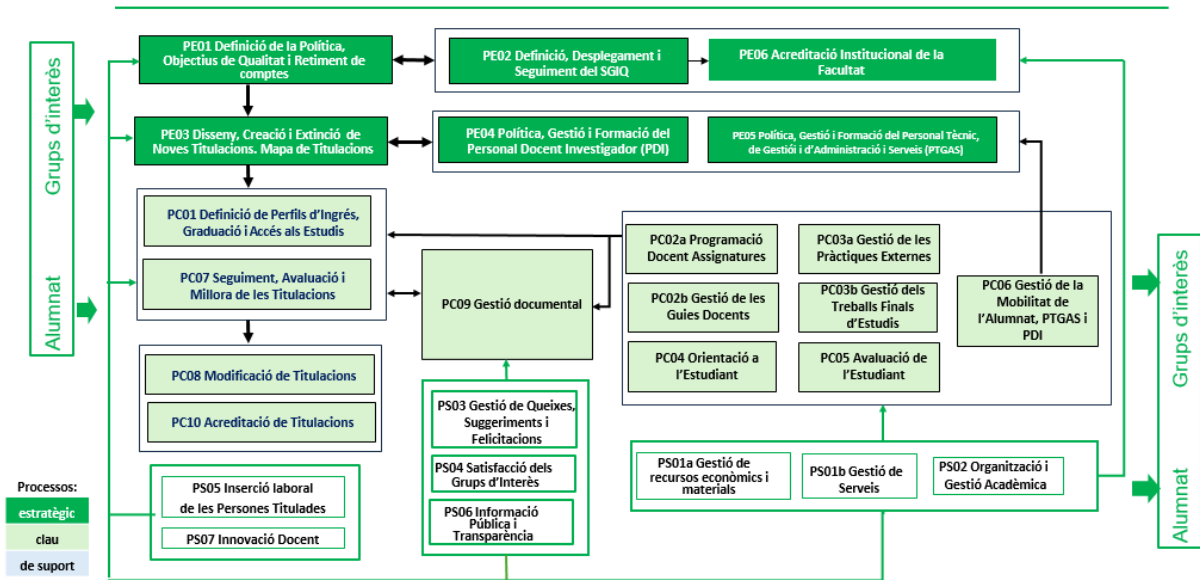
Grups d'interès

Alumnat

PE01 Definició de la Política, Objectius de Qualitat i Retiment de comptes

PE02 Definició, Desplegament i Seguiment del SGIQ

PE06 Acreditació Institucional de la Facultat

PE03 Disseny, Creació i Extinció de Noves Titulacions. Mapa de Titulacions

PE04 Política, Gestió i Formació del Personal Docent Investigador (PDI)

PE05 Política, Gestió i Formació del Personal Tècnic, de Gestió i d'Administració i Serveis (PTGAS)

PC01 Definició de Perfils d'Ingrés, Graduació i Accés als Estudis

PC07 Seguiment, Avaluació i Millora de les Titulacions

PC09 Gestió documental

PC02a Programació Docent Assignatures

PC03a Gestió de les Pràctiques Externes

PC02b Gestió de les Guies Docents

PC03b Gestió dels Treballs Finals d'Estudis

PC06 Gestió de la Mobilitat de l'Alumnat, PTGAS i PDI

PC04 Orientació a l'Estudiant

PC05 Avaluació de l'Estudiant

PC08 Modificació de Titulacions

PC10 Acreditació de Titulacions

PS03 Gestió de Queixes, Suggeriments i Felicitacions

PS04 Satisfacció dels Grups d'Interès

PS06 Informació Pública i Transparència

PS01a Gestió de recursos econòmics i materials

PS01b Gestió de Serveis

PS02 Organització i Gestió Acadèmica

PS05 Inserció laboral de les Persones Titulades

PS07 Innovació Docent

Processos:
estratègic
clau
de suport

Grups d'interès

Alumnat